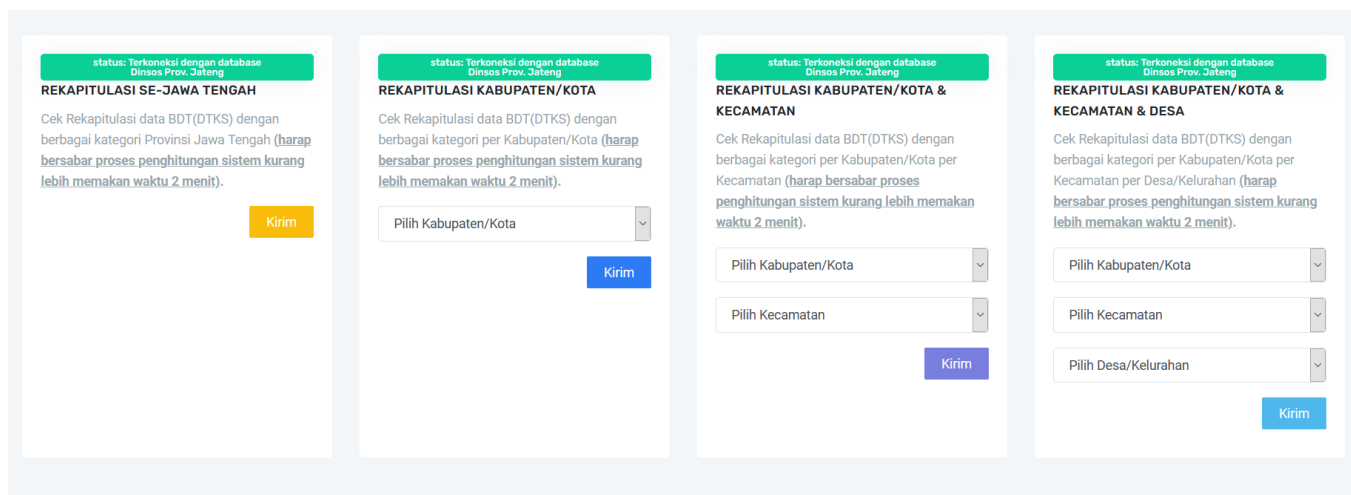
status: Terkoneksi dengan database Dinsos Prov. Jateng

REKAPITULASI SE-JAWA TENGAH

Cek Rekapitulasi data BDT(DTKS) dengan berbagai kategori Provinsi Jawa Tengah (harap bersabar proses penghitungan sistem kurang lebih memakan waktu 2 menit).

Kirim

status: Terkoneksi dengan database Dinsos Prov. Jateng

REKAPITULASI KABUPATEN/KOTA

Cek Rekapitulasi data BDT(DTKS) dengan berbagai kategori per Kabupaten/Kota (harap bersabar proses penghitungan sistem kurang lebih memakan waktu 2 menit).

Pilih Kabupaten/Kota

Kirim

status: Terkoneksi dengan database Dinsos Prov. Jateng

REKAPITULASI KABUPATEN/KOTA & KECAMATAN

Cek Rekapitulasi data BDT(DTKS) dengan berbagai kategori per Kabupaten/Kota per Kecamatan (harap bersabar proses penghitungan sistem kurang lebih memakan waktu 2 menit).

Pilih Kabupaten/Kota

Pilih Kecamatan

Kirim

status: Terkoneksi dengan database Dinsos Prov. Jateng

REKAPITULASI KABUPATEN/KOTA & KECAMATAN & DESA

Cek Rekapitulasi data BDT(DTKS) dengan berbagai kategori per Kabupaten/Kota per Kecamatan per Desa/Kelurahan (harap bersabar proses penghitungan sistem kurang lebih memakan waktu 2 menit).

Pilih Kabupaten/Kota

Pilih Kecamatan

Pilih Desa/Kelurahan

Kirim